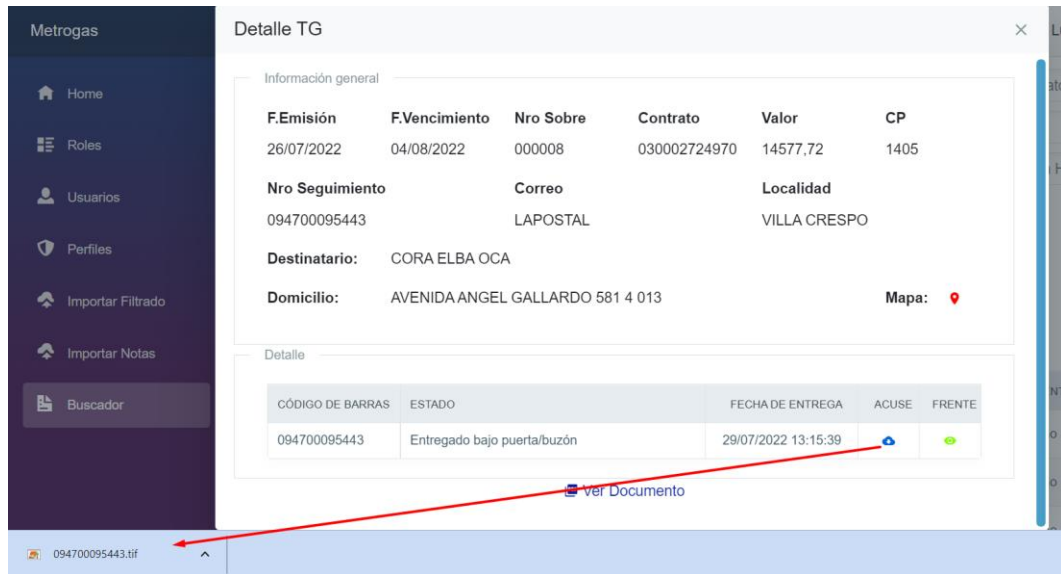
Metrogas

Home

Roles

Usuarios

Perfiles

Importar Filtrado

Importar Notas

Buscador

Detalle TG

×

Información general

F.Emisión 26/07/2022

F.Vencimiento 04/08/2022

Nro Sobre 000008

Contrato 030002724970

Valor 14577,72

CP 1405

Nro Seguimiento 094700095443

Correo LAPOSTAL

Localidad VILLA CRESPO

Destinatario: CORA ELBA OCA

Domicilio: AVENIDA ANGEL GALLARDO 581 4 013

Mapa:

Detalle

| CÓDIGO DE BARRAS | ESTADO | FECHA DE ENTREGA | ACUSE | FRENTE |
|---|---|---|---|---|
| 094700095443 | Entregado bajo puerta/buzón | 29/07/2022 13:15:39 | | |

Ver Documento

094700095443.tif